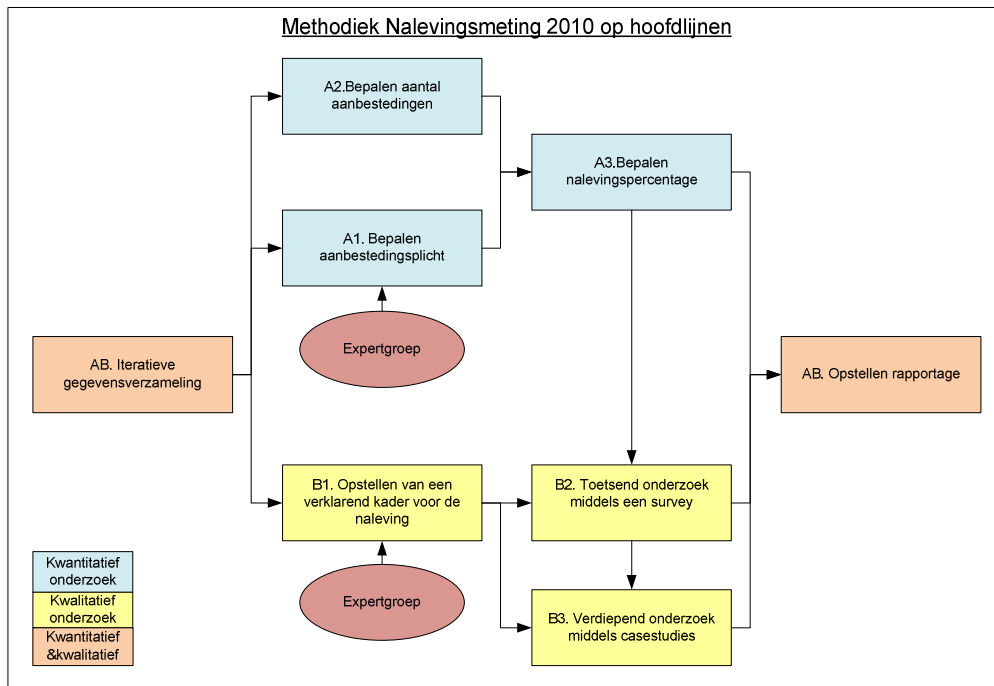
Methodiek Nalevingsmeting 2010 op hoofdlijnen

A2.Bepalen aantal aanbestedingen

A3.Bepalen nalevingspercentage

A1. Bepalen aanbestedingsplicht

Expertgroep

AB. Iteratieve gegevensverzameling

AB. Opstellen rapportage

B1. Opstellen van een verklarend kader voor de naleving

B2. Toetsend onderzoek middels een survey

Expertgroep

B3. Verdiepend onderzoek middels casestudies

Kwantitatief onderzoek

Kwalitatief onderzoek

Kwantitatief &kwalitatief